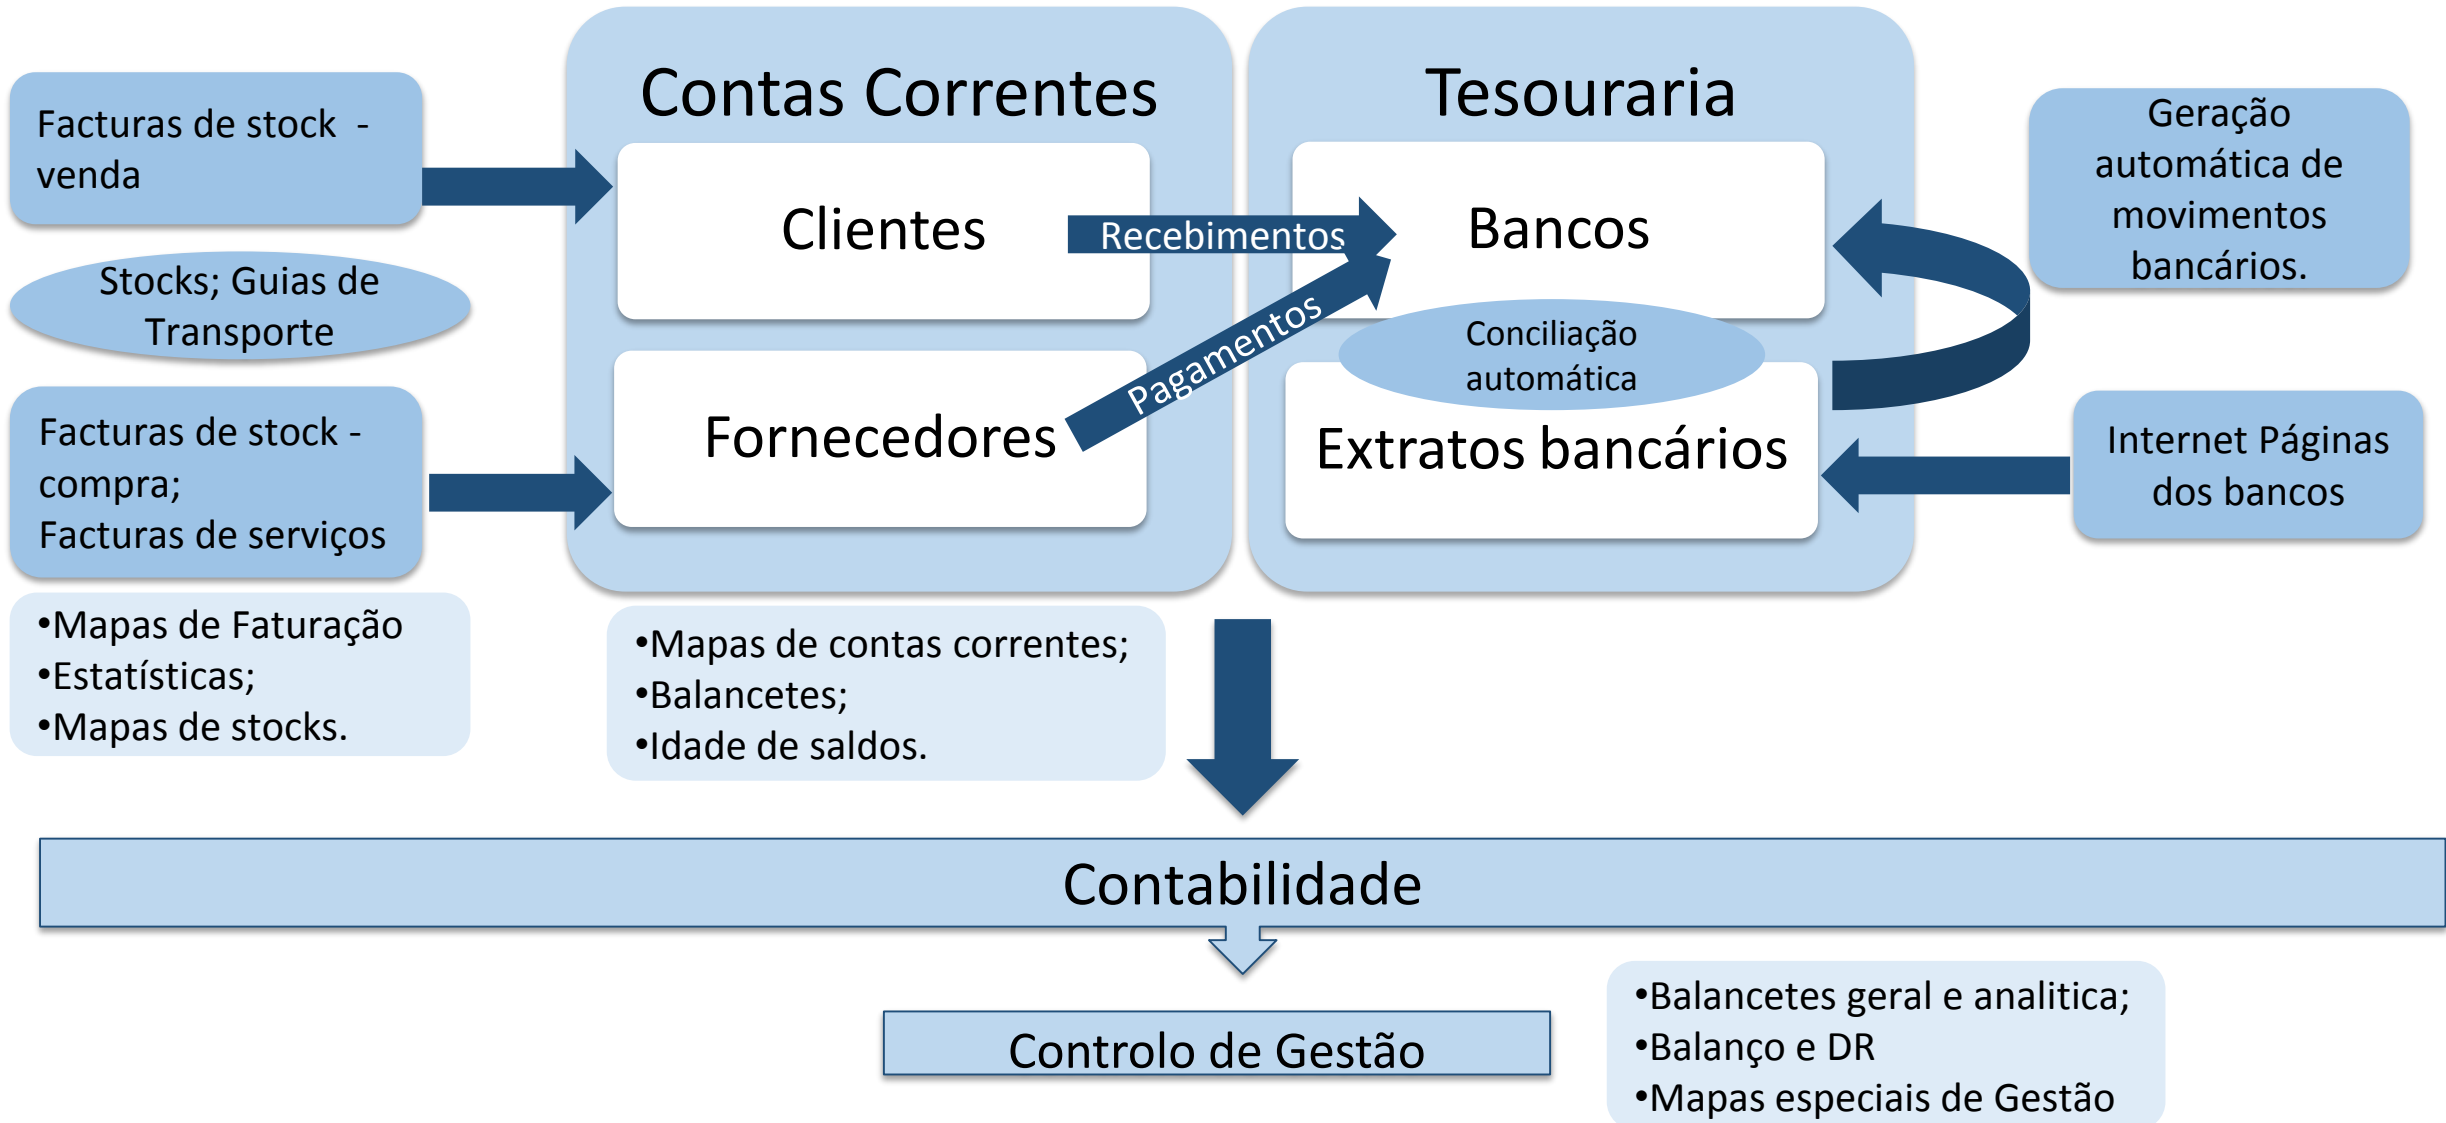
Facturas de stock - venda

Stocks; Guias de Transporte

Facturas de stock - compra;
Facturas de serviços

•Mapas de Faturação
•Estatísticas;
•Mapas de stocks.

Contas Correntes

Clientes

Fornecedores

Recebimentos

Pagamentos

•Mapas de contas correntes;
•Balancetes;
•Idade de saldos.

Tesouraria

Bancos

Conciliação automática

Extratos bancários

Geração automática de movimentos bancários.

Internet Páginas dos bancos

Contabilidade

Controlo de Gestão

•Balancetes geral e analitica;
•Balanço e DR
•Mapas especiais de Gestão